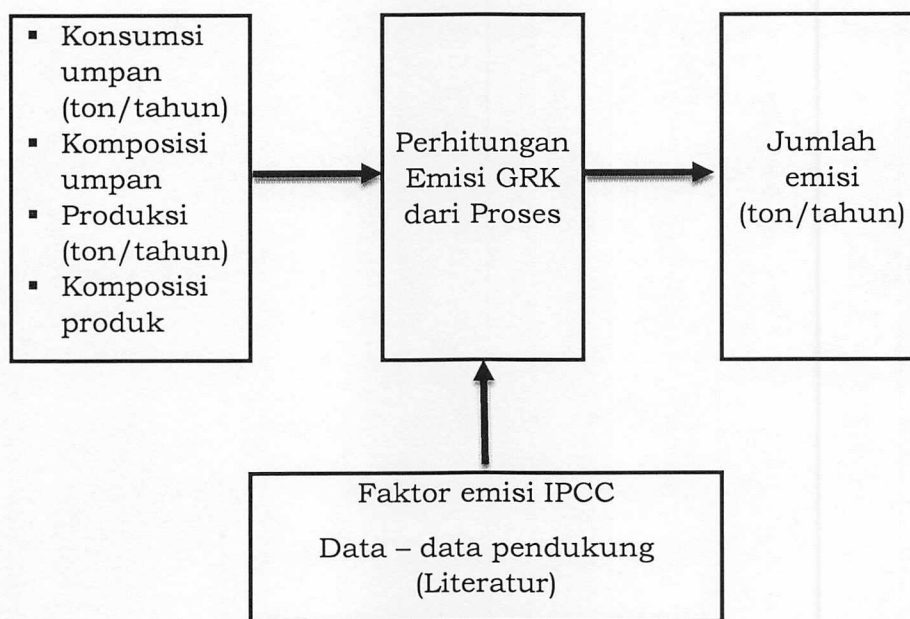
- Konsumsi umpan (ton/tahun)
- Komposisi umpan
- Produksi (ton/tahun)
- Komposisi produk

Perhitungan Emisi GRK dari Proses

Jumlah emisi (ton/tahun)

Faktor emisi IPCC

Data – data pendukung (Literatur)